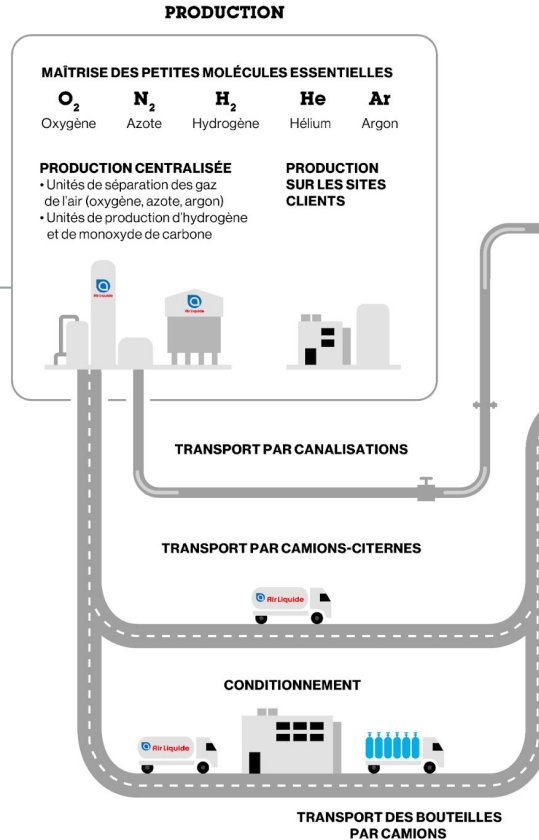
PRODUCTION

MAÎTRISE DES PETITES MOLÉCULES ESSENTIELLES

$O_2$ Oxygène

$N_2$ Azote

$H_2$ Hydrogène

He Hélium

Ar Argon

PRODUCTION CENTRALISÉE
• Unités de séparation des gaz de l'air (oxygène, azote, argon)
• Unités de production d'hydrogène et de monoxyde de carbone

PRODUCTION SUR LES SITES CLIENTS

Air Liquide

Air Liquide

TRANSPORT PAR CANALISATIONS

TRANSPORT PAR CAMIONS-CITERNES

Air Liquide

CONDITIONNEMENT

Air Liquide

TRANSPORT DES BOUTEILLES PAR CAMIONS